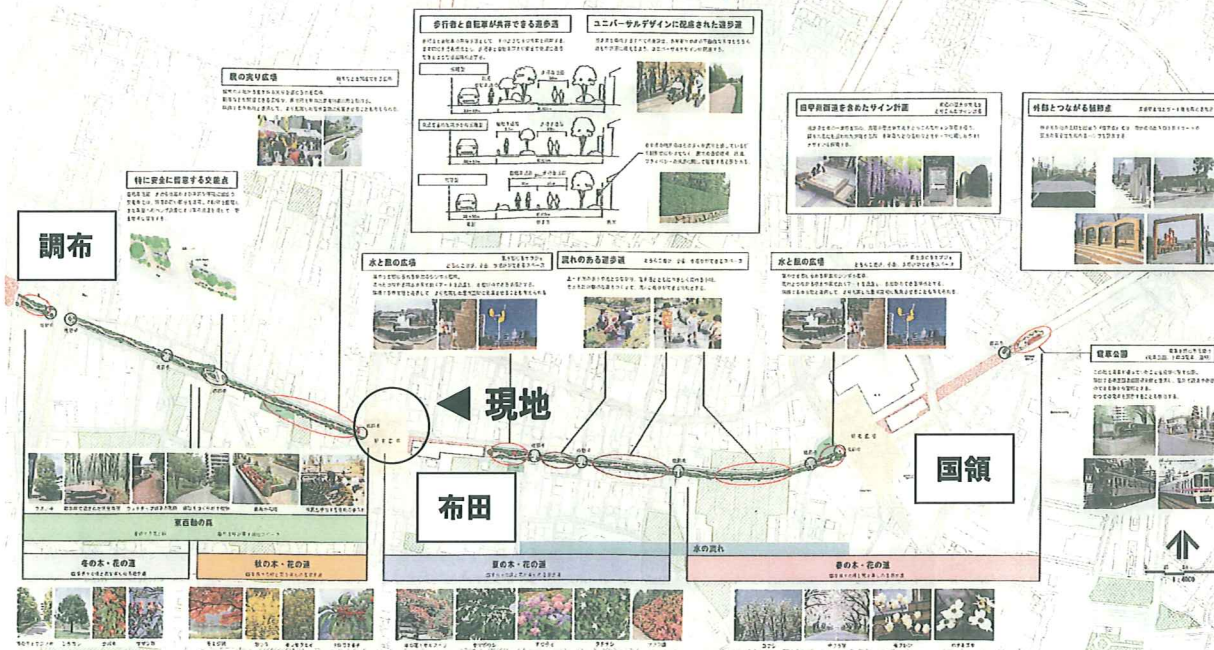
歩行者と自転車が共存できる遊歩道

ユニバーサルデザインに配慮された遊歩道

駅の賑わい広場

特に安全に配慮する交差点

旧甲州街道を含めたサイン計画

外部とつながる結節点

調布

水と緑の広場

流れのある遊歩道

水と緑の広場

◀ 現地

布田

国領

京王線の森

水の流れ

冬の木・花の道

秋の木・花の道

夏の木・花の道

春の木・花の道